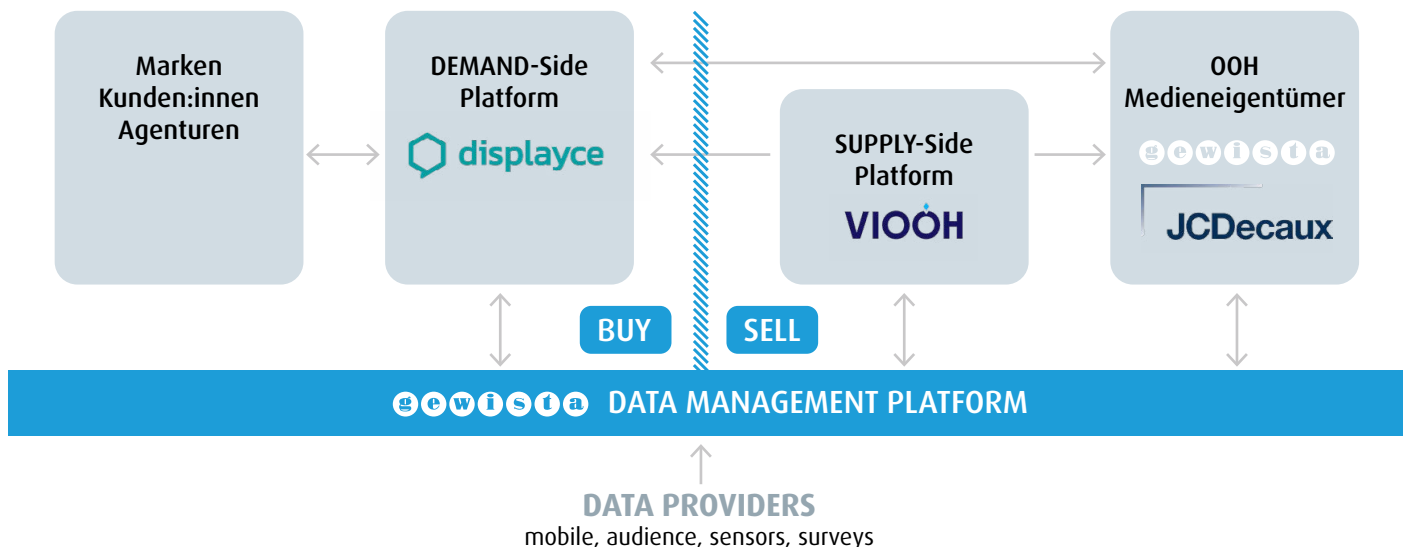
Marken
Kunden:innen
Agenturen

DEMAND-Side
Platform
displayce

SUPPLY-Side
Platform
VIOOH

OOH
Medieneigentümer
gewista
JCDecaux

BUY

SELL

gewista DATA MANAGEMENT PLATFORM

DATA PROVIDERS
mobile, audience, sensors, surveys